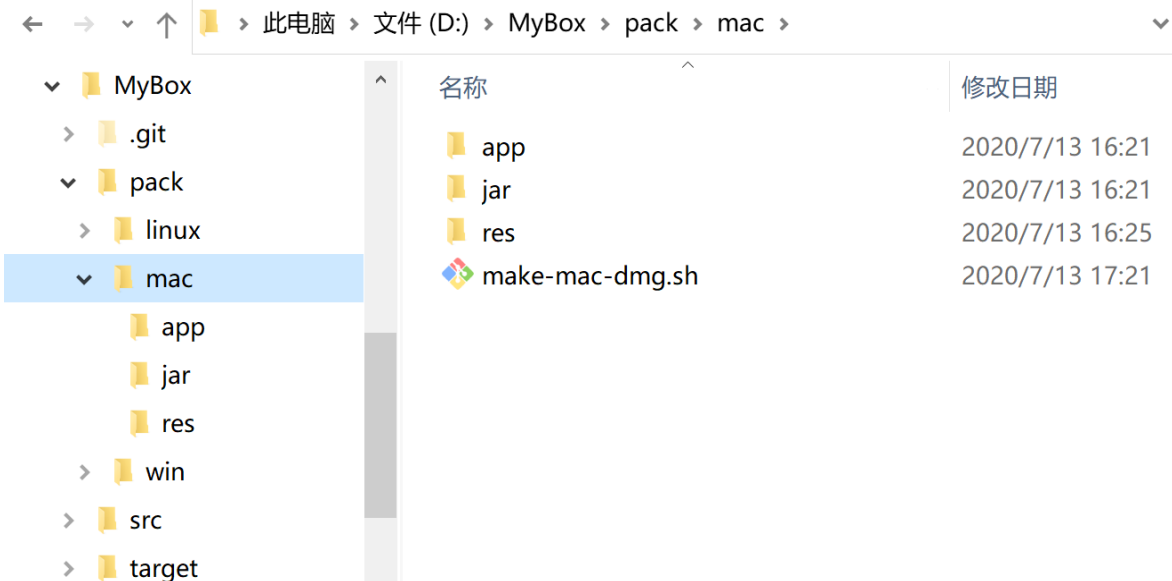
此电脑 > 文件 (D:) > MyBox > pack > mac >

MyBox
.git
pack
linux
mac
app
jar
res
win
src
target

| 名称 | 修改日期 |
|---|---|
| app | 2020/7/13 16:21 |
| jar | 2020/7/13 16:21 |
| res | 2020/7/13 16:25 |
| make-mac-dmg.sh | 2020/7/13 17:21 |